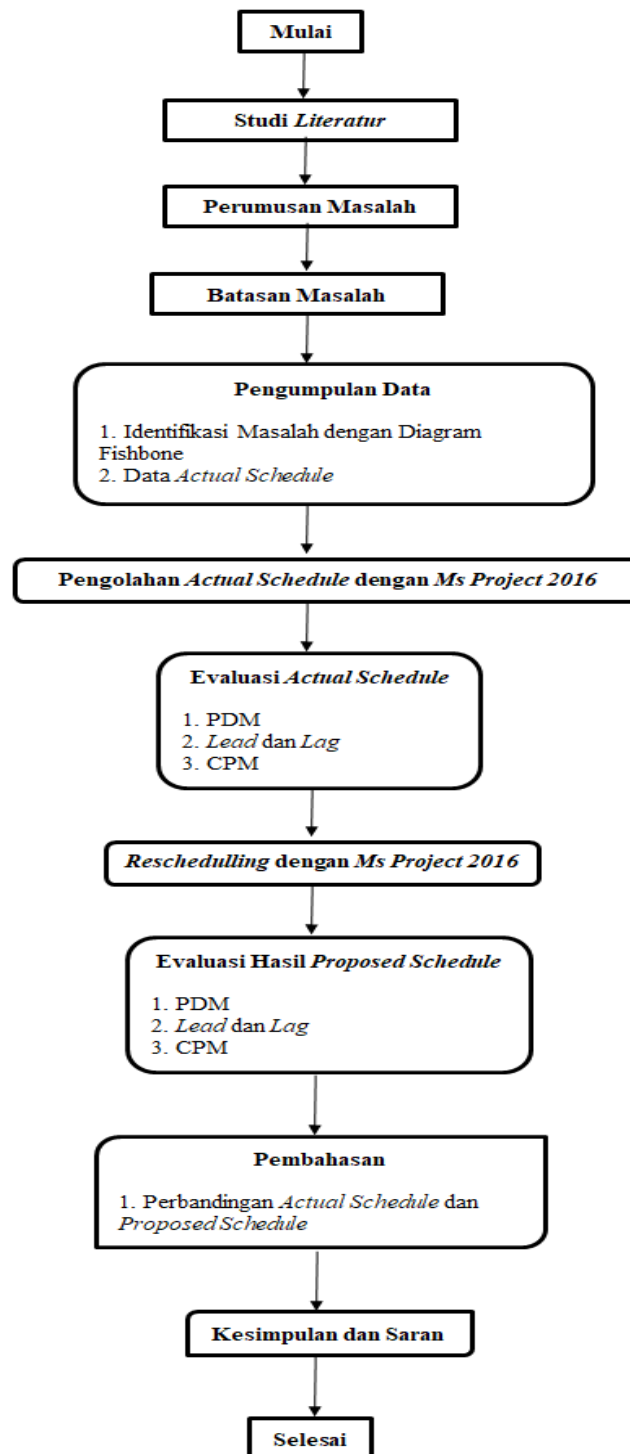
Mulai

Studi Literatur

Perumusan Masalah

Batasan Masalah

Pengumpulan Data

1. Identifikasi Masalah dengan Diagram Fishbone
2. Data Actual Schedule

Pengolahan Actual Schedule dengan Ms Project 2016

Evaluasi Actual Schedule

1. PDM
2. Lead dan Lag
3. CPM

Reschedulling dengan Ms Project 2016

Evaluasi Hasil Proposed Schedule

1. PDM
2. Lead dan Lag
3. CPM

Pembahasan

1. Perbandingan Actual Schedule dan Proposed Schedule

Kesimpulan dan Saran

Selesai